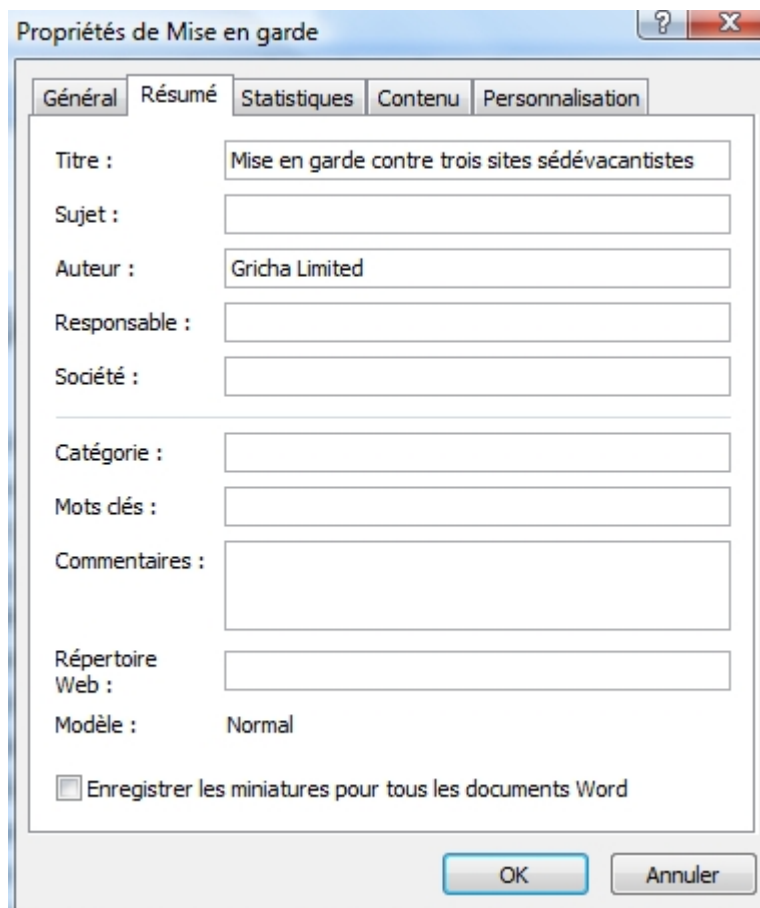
Propriétés de Mise en garde

?

X

Général | Résumé | Statistiques | Contenu | Personnalisation

Titre : Mise en garde contre trois sites sédévacantistes

Sujet :

Auteur : Gricha Limited

Responsable :

Société :

Catégorie :

Mots clés :

Commentaires :

Répertoire Web :

Modèle : Normal

Enregistrer les miniatures pour tous les documents Word

OK

Annuler